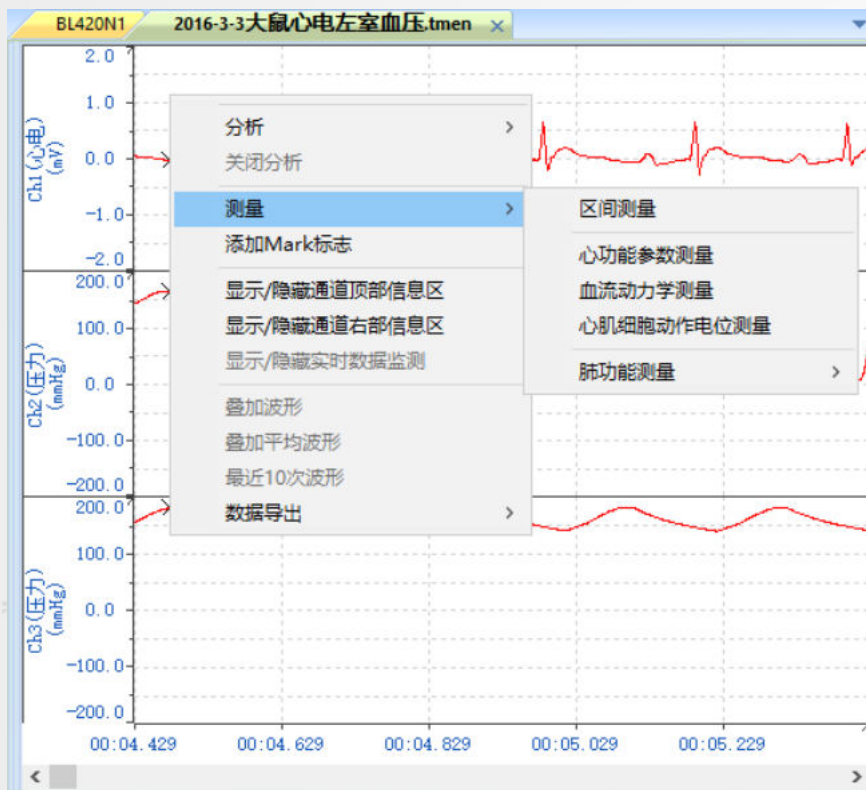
BL420N1
2016-3-3大鼠心电左室血压.tmen ×

2.0
1.0
0.0
-1.0
-2.0
Ch1(心电) (mV)

200.0
100.0
0.0
-100.0
-200.0
Ch2(压力) (mmHg)

200.0
100.0
0.0
-100.0
-200.0
Ch3(压力) (mmHg)

00:04.429
00:04.629
00:04.829
00:05.029
00:05.229

分析 >
关闭分析
测量 >
添加Mark标志
显示/隐藏通道顶部信息区
显示/隐藏通道右部信息区
显示/隐藏实时数据监测
叠加波形
叠加平均波形
最近10次波形
数据导出 >

区间测量
心功能参数测量
血流动力学测量
心肌细胞动作电位测量
肺功能测量 >